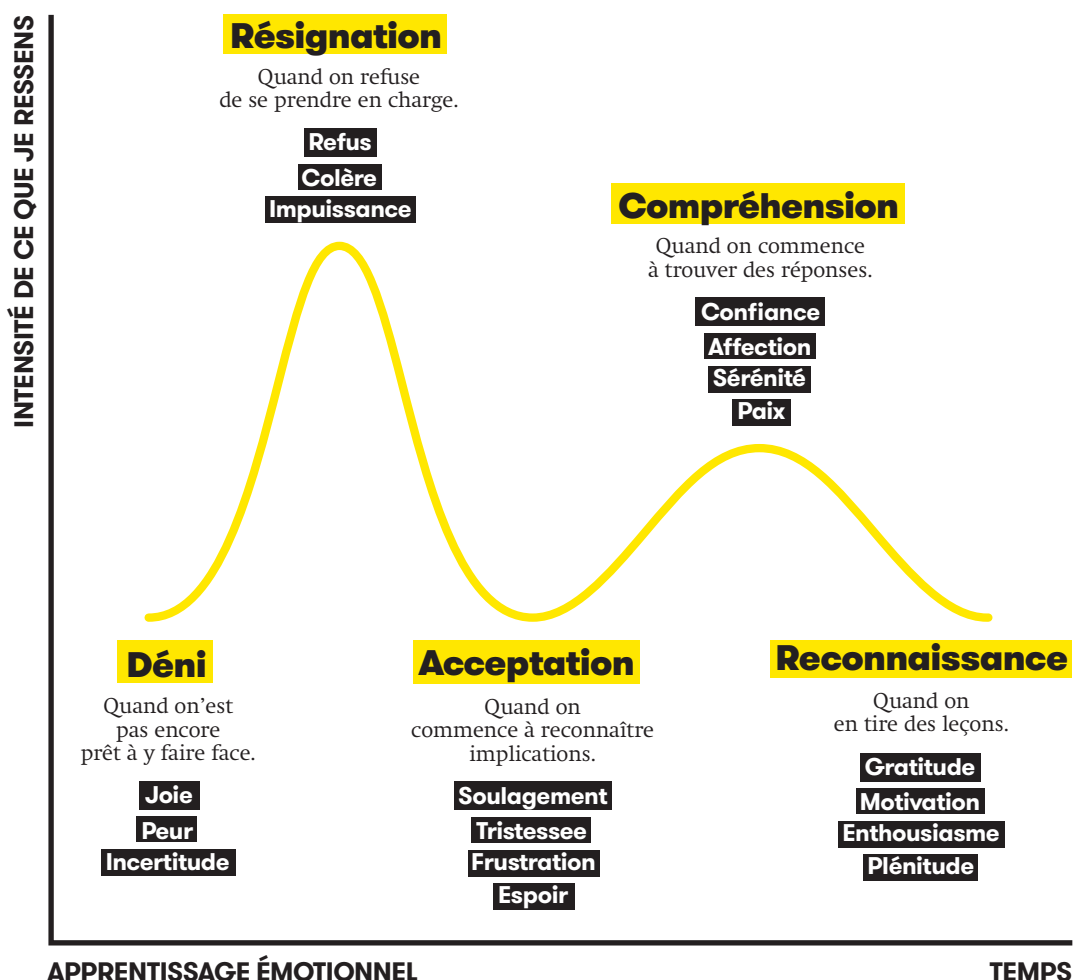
INTENSITÉ DE CE QUE JE RESSENS

Résignation
Quand on refuse de se prendre en charge.
Refus
Colère
Impuissance

Compréhension
Quand on commence à trouver des réponses.
Confiance
Affection
Sérénité
Paix

Déni
Quand on'est pas encore prêt à y faire face.
Joie
Peur
Incertitude

Acceptation
Quand on commence à reconnaître implications.
Soulagement
Tristessee
Frustration
Espoir

Reconnaissance
Quand on en tire des leçons.
Gratitude
Motivation
Enthousiasme
Plénitude

APPRENTISSAGE ÉMOTIONNEL
TEMPS